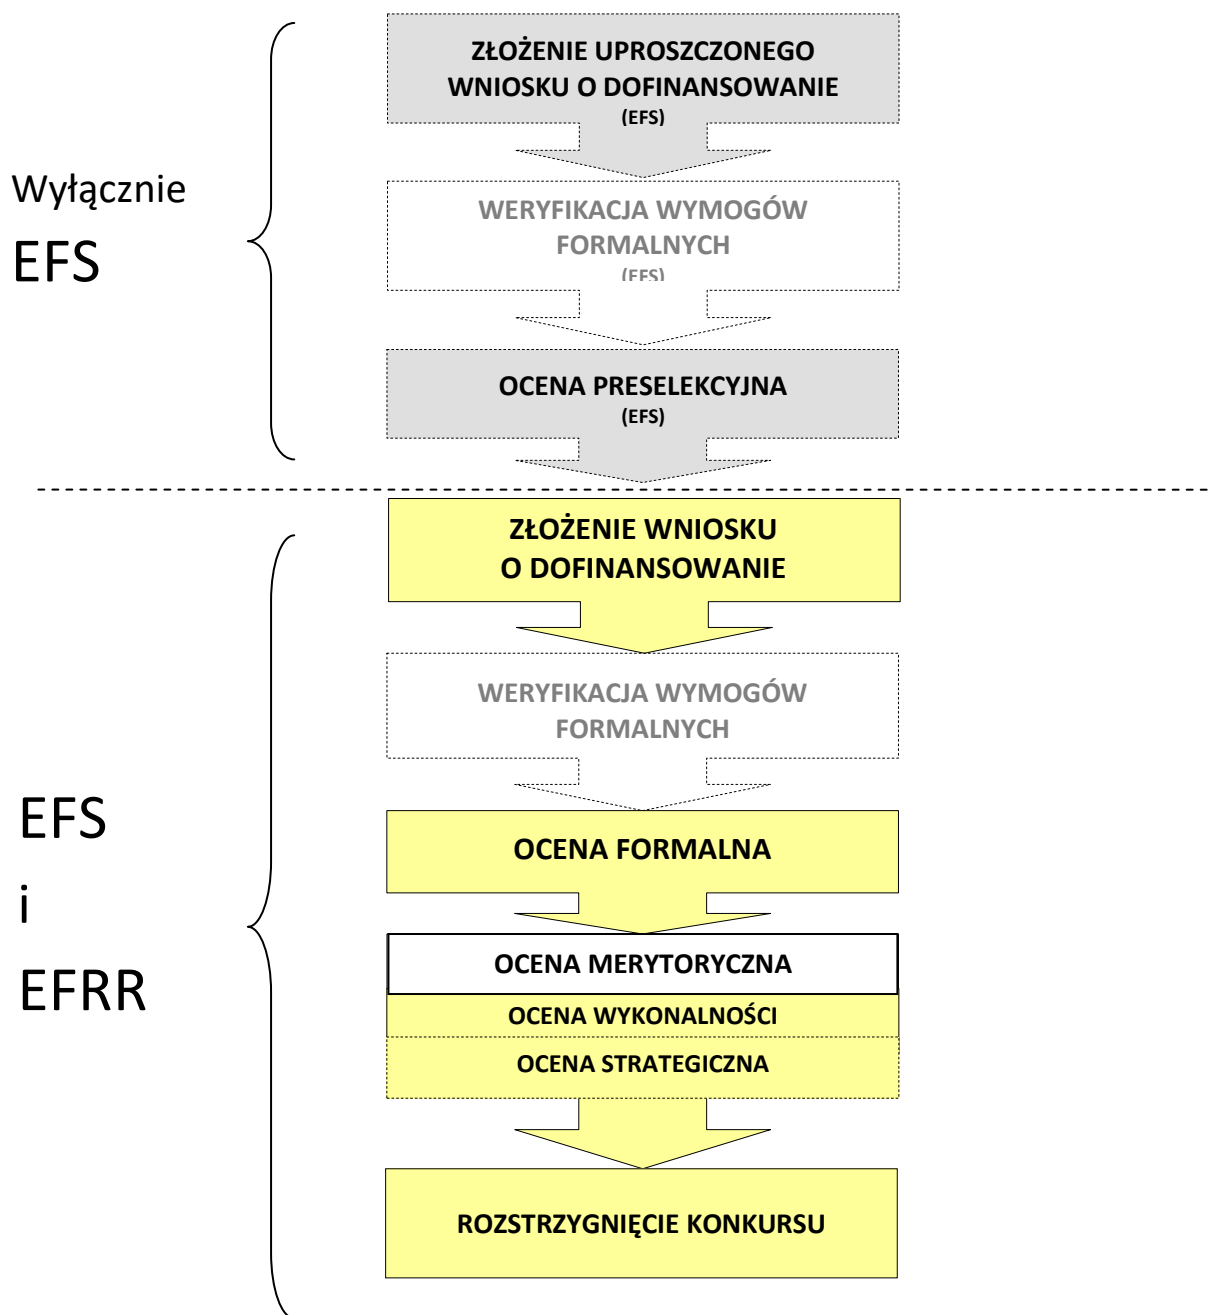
Wyłącznie
EFS

ZŁOŻENIE UPROSZCZONEGO WNIOSKU O DOFINANSOWANIE
(EFS)

WERYFIKACJA WYMOGÓW FORMALNYCH
(EFS)

OCENA PRESELEKCYJNA
(EFS)

EFS
i
EFRR

ZŁOŻENIE WNIOSKU O DOFINANSOWANIE

WERYFIKACJA WYMOGÓW FORMALNYCH

OCENA FORMALNA

OCENA MERYTORYCZNA

OCENA WYKONALNOŚCI

OCENA STRATEGICZNA

ROZSTRZYGNIĘCIE KONKURSU